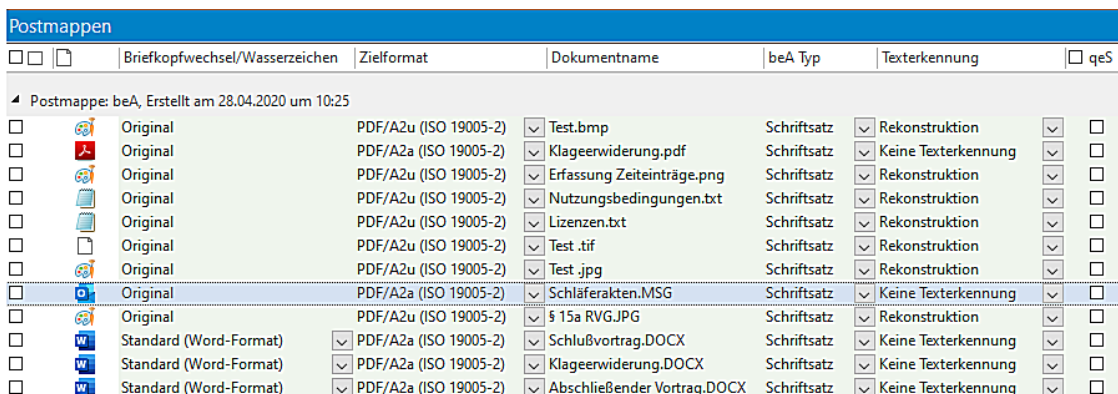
Postmappen

| | Briefkopfwechsel/Wasserzeichen | Zielformat | Dokumentname | beA Typ | Texterkennung | qeS |
|---|---|---|---|---|---|---|

Postmappe: beA, Erstellt am 28.04.2020 um 10:25

| Briefkopfwechsel/Wasserzeichen | Zielformat | Dokumentname | beA Typ | Texterkennung |
|---|---|---|---|---|
| Original | PDF/A2u (ISO 19005-2) | Test.bmp | Schriftsatz | Rekonstruktion |
| Original | PDF/A2a (ISO 19005-2) | Klageerwiderung.pdf | Schriftsatz | Keine Texterkennung |
| Original | PDF/A2u (ISO 19005-2) | Erfassung Zeiteinträge.png | Schriftsatz | Rekonstruktion |
| Original | PDF/A2u (ISO 19005-2) | Nutzungsbedingungen.txt | Schriftsatz | Rekonstruktion |
| Original | PDF/A2u (ISO 19005-2) | Lizenzen.txt | Schriftsatz | Rekonstruktion |
| Original | PDF/A2u (ISO 19005-2) | Test .tif | Schriftsatz | Rekonstruktion |
| Original | PDF/A2u (ISO 19005-2) | Test .jpg | Schriftsatz | Rekonstruktion |
| Original | PDF/A2a (ISO 19005-2) | Schläferakten.MSG | Schriftsatz | Keine Texterkennung |
| Original | PDF/A2u (ISO 19005-2) | § 15a RVG.JPG | Schriftsatz | Rekonstruktion |
| Standard (Word-Format) | PDF/A2a (ISO 19005-2) | Schlußvortrag.DOCX | Schriftsatz | Keine Texterkennung |
| Standard (Word-Format) | PDF/A2a (ISO 19005-2) | Klageerwiderung.DOCX | Schriftsatz | Keine Texterkennung |
| Standard (Word-Format) | PDF/A2a (ISO 19005-2) | Abschließender Vortrag.DOCX | Schriftsatz | Keine Texterkennung |